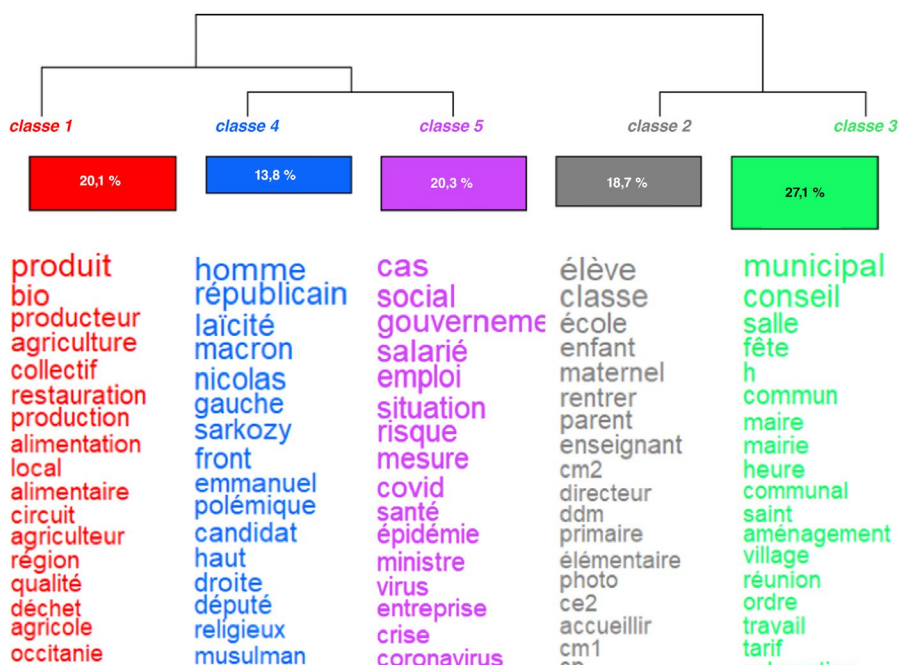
classe 1

20,1 %

produit
bio
producteur
agriculture
collectif
restauration
production
alimentation
local
alimentaire
circuit
agriculteur
région
qualité
déchet
agricole
occitanie

classe 4

13,8 %

homme
républicain
laïcité
macron
nicolas
gauche
sarkozy
front
emmanuel
polémique
candidat
haut
droite
député
religieux
musulman

classe 5

20,3 %

cas
social
gouverneme
salarié
emploi
situation
risque
mesure
covid
santé
épidémie
ministre
virus
entreprise
crise
coronavirus

classe 2

18,7 %

élève
classe
école
enfant
maternel
rentrer
parent
enseignant
cm2
directeur
ddm
primaire
élémentaire
photo
ce2
accueillir
cm1
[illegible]

classe 3

27,1 %

municipal
conseil
salle
fête
h
commun
maire
mairie
heure
communal
saint
aménagement
village
réunion
ordre
travail
tarif
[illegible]